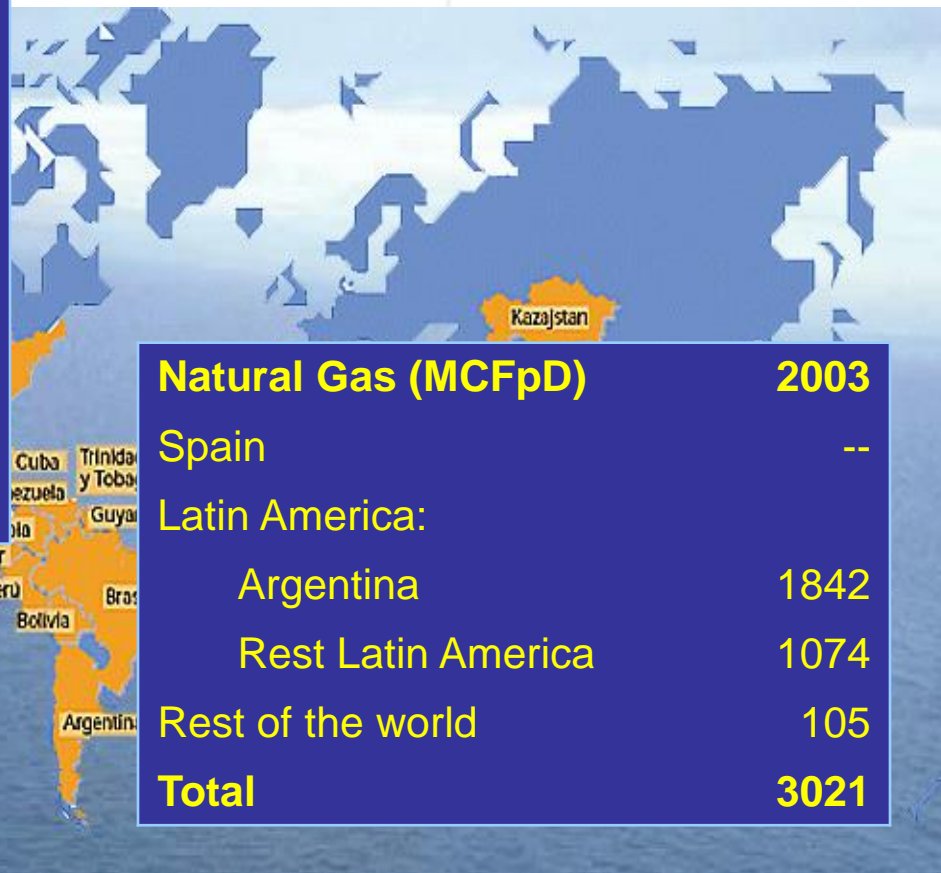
Kazajstan

Cuba
Trinidad y Tobag
ezuela
Guyar
bia
ru
Bras
Bolivia
Argentina

| Natural Gas (MCFpD) | 2003 |
|---|---|
| Spain | -- |
| Latin America: | |
| Argentina | 1842 |
| Rest Latin America | 1074 |
| Rest of the world | 105 |
| Total | 3021 |